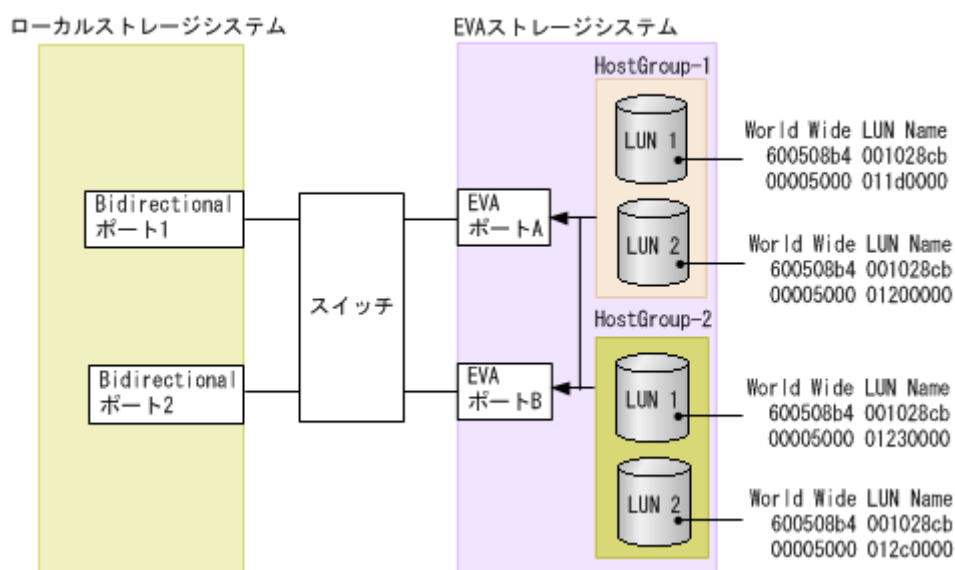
ローカルストレージシステム

EVAストレージシステム

HostGroup-1

LUN 1

World Wide LUN Name
600508b4 001028cb
00005000 011d0000

Bidirectional
ポート1

EVA
ポートA

LUN 2

World Wide LUN Name
600508b4 001028cb
00005000 01200000

スイッチ

HostGroup-2

Bidirectional
ポート2

EVA
ポートB

LUN 1

World Wide LUN Name
600508b4 001028cb
00005000 01230000

LUN 2

World Wide LUN Name
600508b4 001028cb
00005000 012c0000